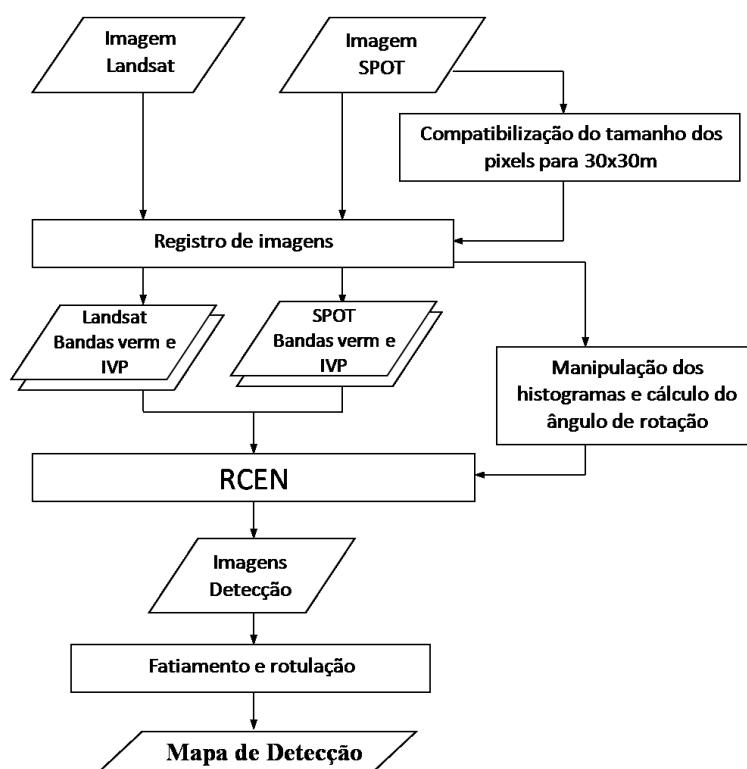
Imagem Landsat

Imagem SPOT

Compatibilização do tamanho dos pixels para 30x30m

Registro de imagens

Landsat Bandas verm e IVP

SPOT Bandas verm e IVP

Manipulação dos histogramas e cálculo do ângulo de rotação

RCEN

Imagens Detecção

Fatiamento e rotulação

Mapa de Detecção